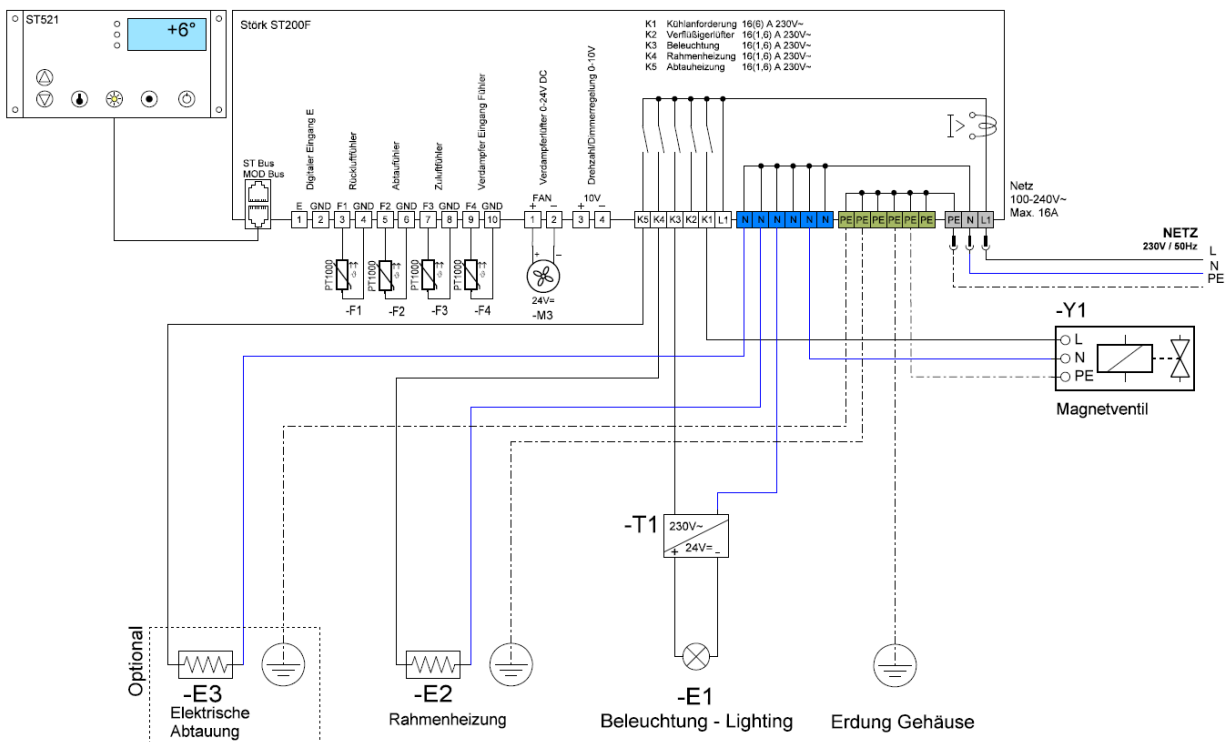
ST521

+6°

Störk ST200F

K1 Kühlanforderung 16(6) A 230V~
K2 Verflüßigerlüfter 16(1,6) A 230V~
K3 Beleuchtung 16(1,6) A 230V~
K4 Rahmenheizung 16(1,6) A 230V~
K5 Abtauheizung 16(1,6) A 230V~

ST Bus
MOD Bus

Digitaler Eingang E
Rückluftfühler
Abtaufühler
Zuluftfühler
Verdampfer Eingang Fühler
Verdampferlüfter 0-24V DC
Drehzahl/Dimmerregelung 0-10V

E GND F1 GND F2 GND F3 GND F4 GND
1 2 3 4 5 6 7 8 9 10

FAN
+ –
1 2

10V
+ –
3 4

K5 K4 K3 K2 K1 L1

N N N N N N

PE PE PE PE PE PE

PE N L1

Netz
100-240V~
Max. 16A

NETZ
230V / 50Hz
L
N
PE

PT1000 PT1000 PT1000 PT1000
-F1 -F2 -F3 -F4

24V=
-M3

-Y1
L
N
PE
Magnetventil

-T1
230V~
+ 24V= –

Optional

-E3
Elektrische Abtauung

-E2
Rahmenheizung

-E1
Beleuchtung - Lighting

Erdung Gehäuse